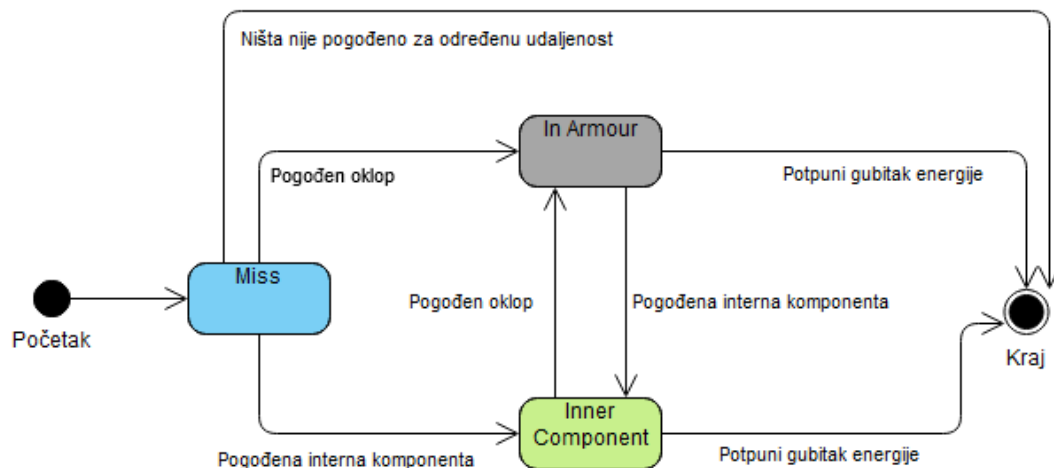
Ništa nije pogođeno za određenu udaljenost

In Armour

Pogođen oklop

Potpuni gubitak energije

Miss

Početak

Pogođen oklop

Pogođena interna komponenta

Kraj

Inner Component

Pogođena interna komponenta

Potpuni gubitak energije